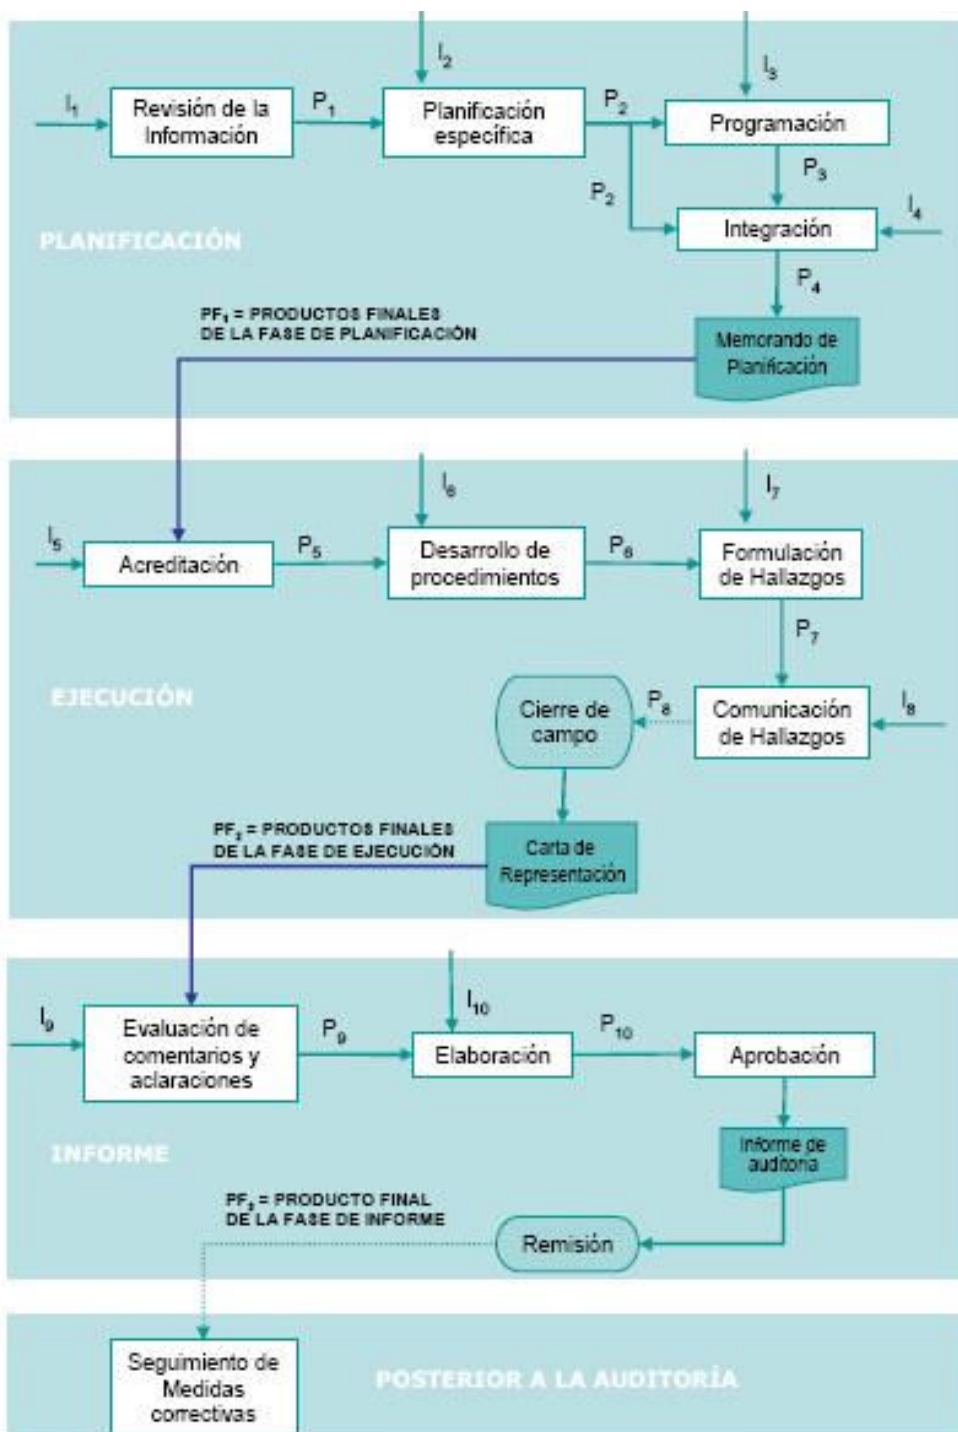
$I_2$

$I_3$

$I_1$

Revisión de la Información

$P_1$

Planificación específica

$P_2$

Programación

$P_3$

$P_2$

$I_4$

Integración

PLANIFICACIÓN

$P_4$

$PF_1$ = PRODUCTOS FINALES DE LA FASE DE PLANIFICACIÓN

Memorando de Planificación

$I_6$

$I_7$

$I_5$

Acreditación

$P_5$

Desarrollo de procedimientos

$P_6$

Formulación de Hallazgos

$P_7$

EJECUCIÓN

Cierre de campo

$P_8$

Comunicación de Hallazgos

$I_8$

$PF_2$ = PRODUCTOS FINALES DE LA FASE DE EJECUCIÓN

Carta de Representación

$I_9$

Evaluación de comentarios y aclaraciones

$P_9$

$I_{10}$

Elaboración

$P_{10}$

Aprobación

INFORME

Informe de auditoria

$PF_3$ = PRODUCTO FINAL DE LA FASE DE INFORME

Remisión

Seguimiento de Medidas correctivas

POSTERIOR A LA AUDITORÍA